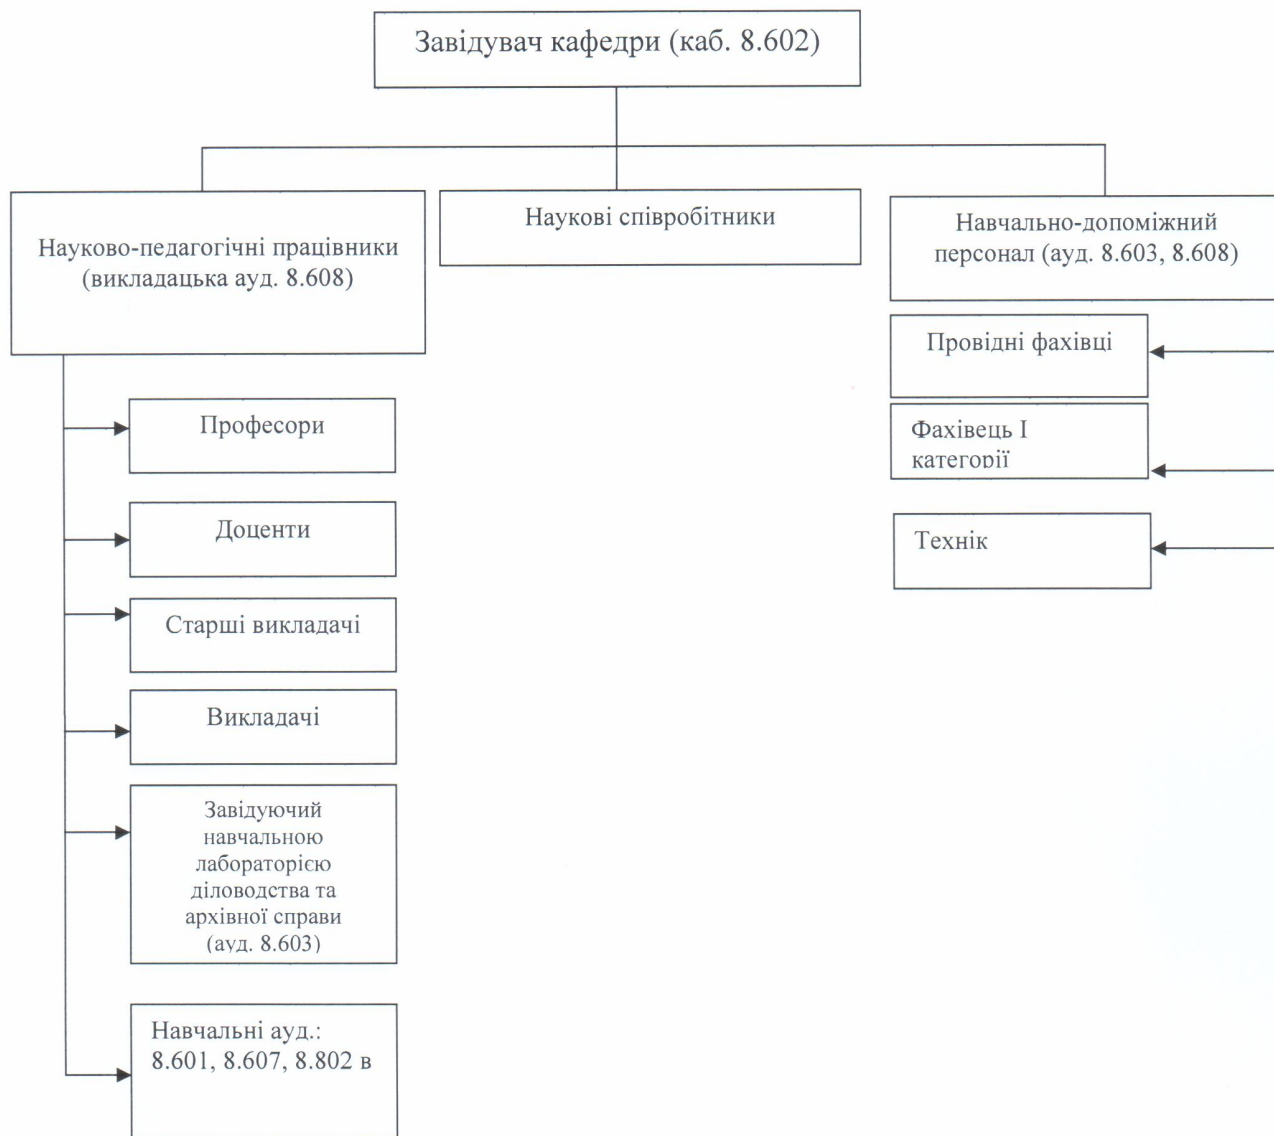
Завідувач кафедри (каб. 8.602)

Науково-педагогічні працівники (викладацька ауд. 8.608)

Наукові співробітники

Навчально-допоміжний персонал (ауд. 8.603, 8.608)

Провідні фахівці

Фахівець I категорії

Технік

Професори

Доценти

Старші викладачі

Викладачі

Завідуючий навчальною лабораторією діловодства та архівної справи (ауд. 8.603)

Навчальні ауд.: 8.601, 8.607, 8.802 в